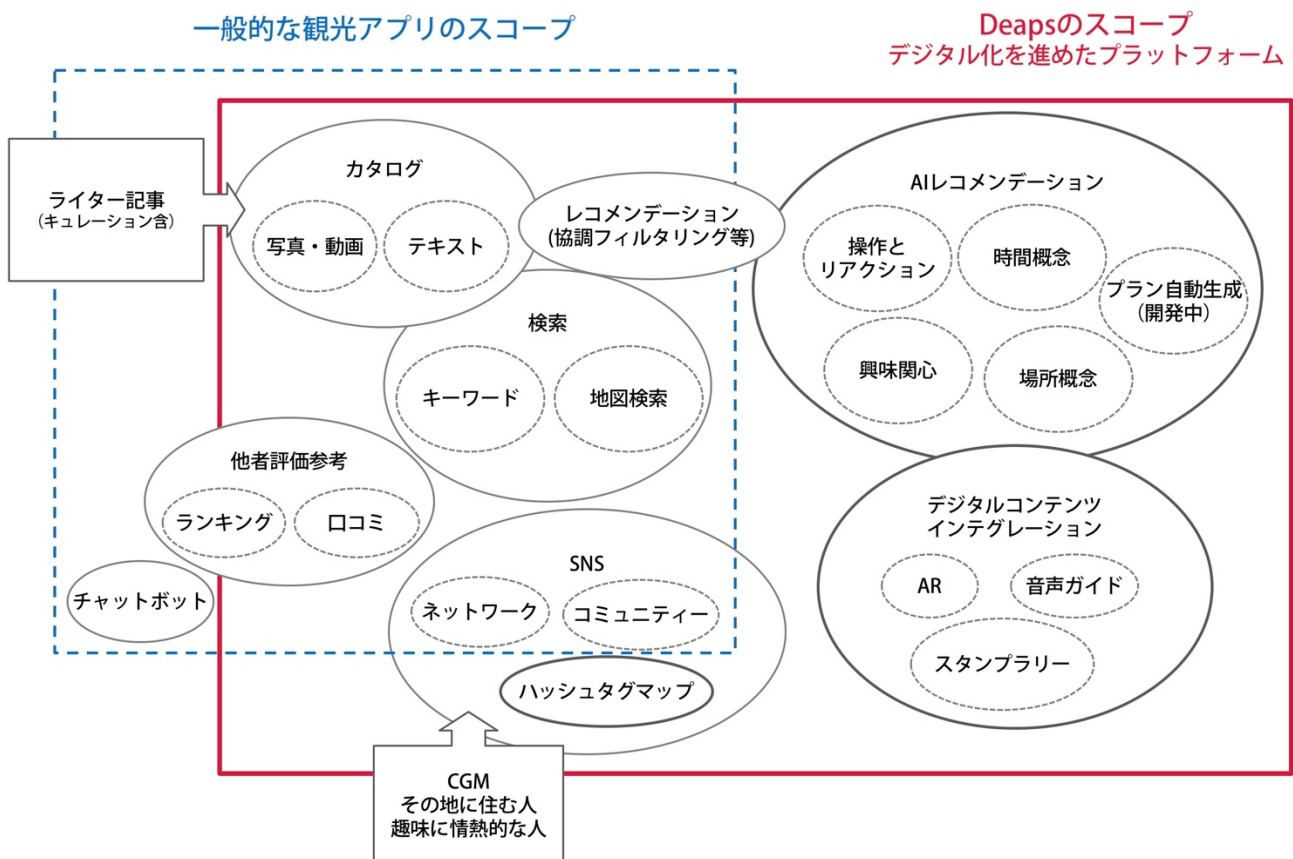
一般的な観光アプリのスコープ

Deapsのスコープ
デジタル化を進めたプラットフォーム

ライター記事
(キュレーション含)

カタログ
写真・動画
テキスト

レコメンデーション
(協調フィルタリング等)

検索
キーワード
地図検索

他者評価参考
ランキング
口コミ

チャットボット

SNS
ネットワーク
コミュニティー
ハッシュタグマップ

AIレコメンデーション
操作と
リアクション
時間概念
プラン自動生成
(開発中)
興味関心
場所概念

デジタルコンテンツ
インテグレーション
AR
音声ガイド
スタンプラリー

CGM
その地に住む人
趣味に情熱的な人